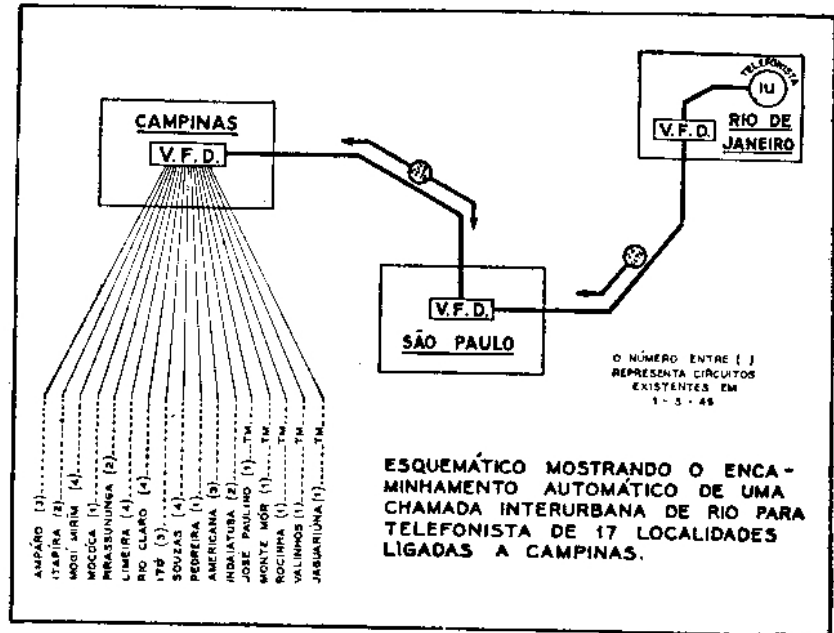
CAMPINAS

V.F.D.

TELEFONISTA

IU

V.F.D.

RIO DE JANEIRO

V.F.D.

SÃO PAULO

O NÚMERO ENTRE ( ) REPRESENTA CIRCUITOS EXISTENTES EM 1 - 3 - 45

AMPARO (3)
ITAPIRA (2)
MOGI MIRIM (4)
MOCOCA (1)
PIRASSUNUNGA (2)
LIMEIRA (4)
RIO CLARO (4)
ITÚ (3)
SOUZAS (4)
PEDREIRA (1)
AMERICANA (3)
INDAIATUBA (2)
JOSÉ PAULINO (1)....TM.
MONTE MÓR (1)....TM.
ROCINHA (1)....TM.
VALINHOS (1)....TM.
JAGUARIÚNA (1)....TM.

ESQUEMÁTICO MOSTRANDO O ENCAMINHAMENTO AUTOMÁTICO DE UMA CHAMADA INTERURBANA DE RIO PARA TELEFONISTA DE 17 LOCALIDADES LIGADAS A CAMPINAS.